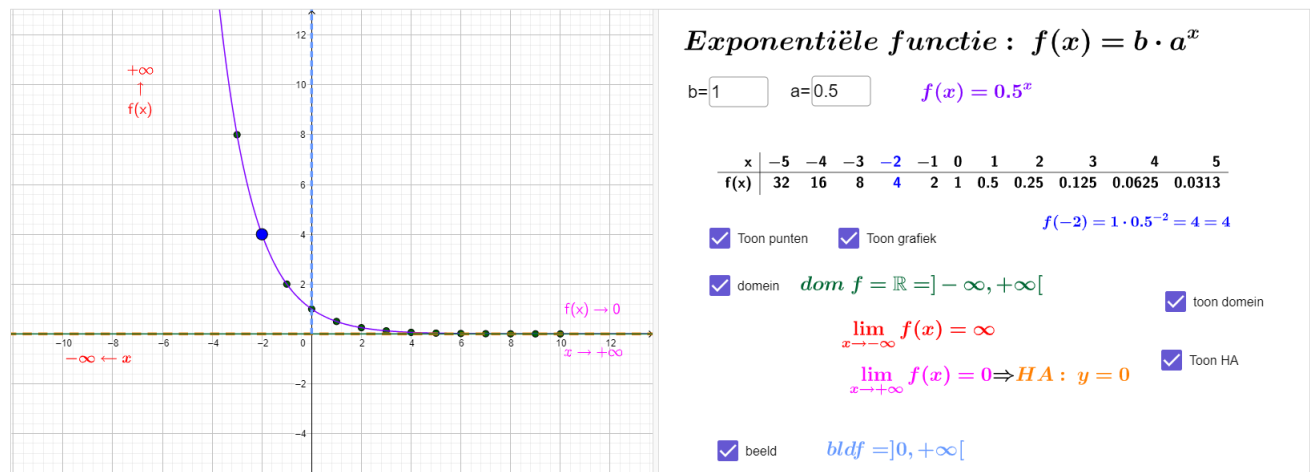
12
10
8
6
4
2
−2
−4
−10 −8 −6 −4 −2 0 2 4 6 8 10 12

$+\infty$
↑
f(x)

$-\infty \leftarrow x$

f(x) → 0
$x \to +\infty$

$Exponentiële\ functie: \ f(x) = b \cdot a^x$

b= 1 a= 0.5 $f(x) = 0.5^x$

| x | −5 | −4 | −3 | −2 | −1 | 0 | 1 | 2 | 3 | 4 | 5 |
|---|---|---|---|---|---|---|---|---|---|---|---|
| f(x) | 32 | 16 | 8 | 4 | 2 | 1 | 0.5 | 0.25 | 0.125 | 0.0625 | 0.0313 |

$f(-2) = 1 \cdot 0.5^{-2} = 4 = 4$

Toon punten Toon grafiek

domein $dom\ f = \mathbb{R} = ]-\infty, +\infty[$

toon domein

$\lim_{x \to -\infty} f(x) = \infty$

Toon HA

$\lim_{x \to +\infty} f(x) = 0 \Rightarrow HA: \ y = 0$

beeld $bldf = ]0, +\infty[$